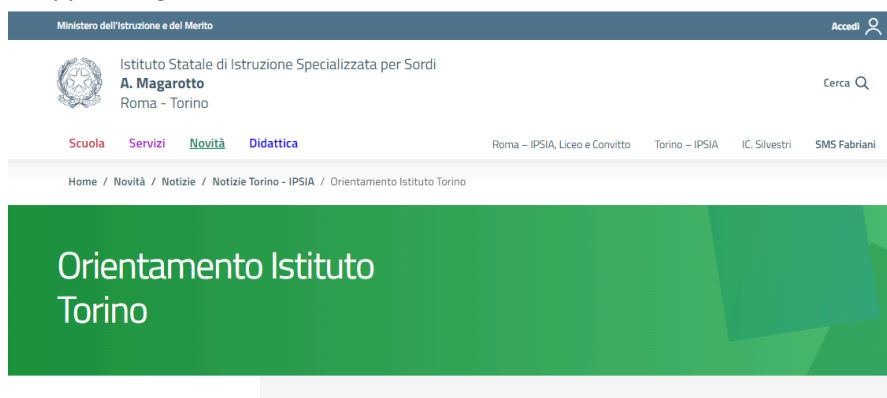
Ministero dell'Istruzione e del Merito

Accedi

Istituto Statale di Istruzione Specializzata per Sordi
A. Magarotto
Roma - Torino

Cerca

Scuola Servizi Novità Didattica

Roma – IPSIA, Liceo e Convitto Torino – IPSIA IC. Silvestri SMS Fabriani

Home / Novità / Notizie / Notizie Torino - IPSIA / Orientamento Istituto Torino

Orientamento Istituto Torino